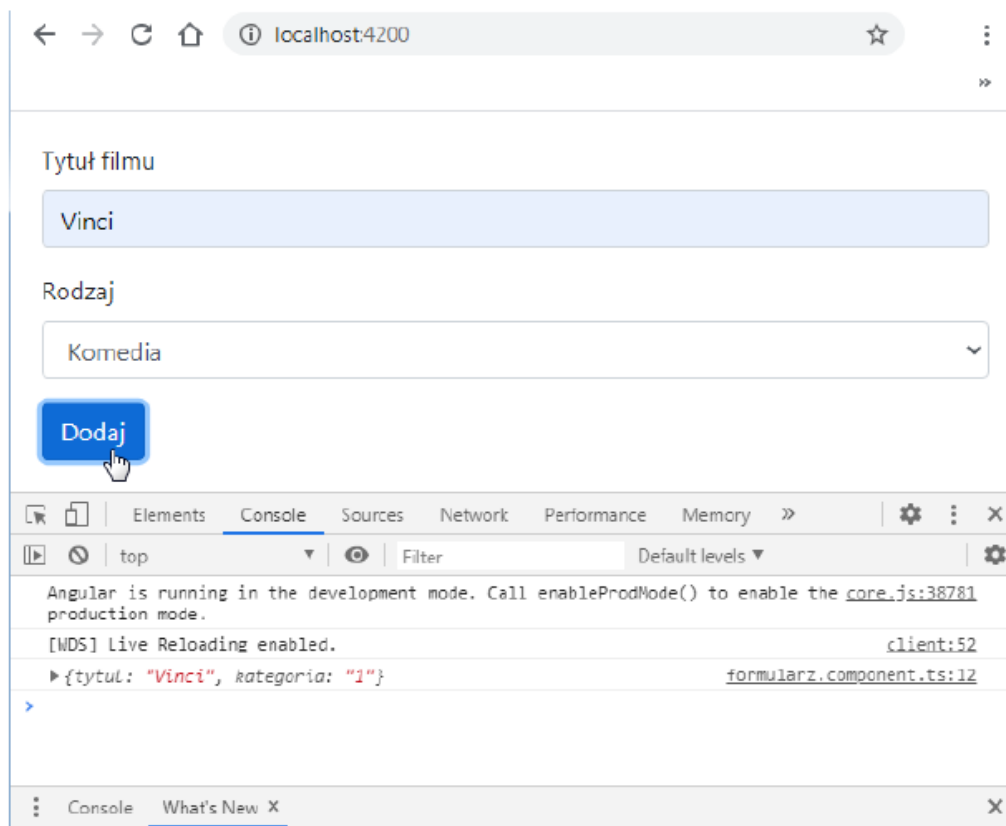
localhost:4200

Tytuł filmu

Vinci

Rodzaj

Komedia

Dodaj

Elements Console Sources Network Performance Memory »

top Filter Default levels ▼

Angular is running in the development mode. Call enableProdMode() to enable the production mode. core.js:38781

[WDS] Live Reloading enabled. client:52

▶ {tytul: "Vinci", kategoria: "1"} formularz.component.ts:12

>

Console What's New ×